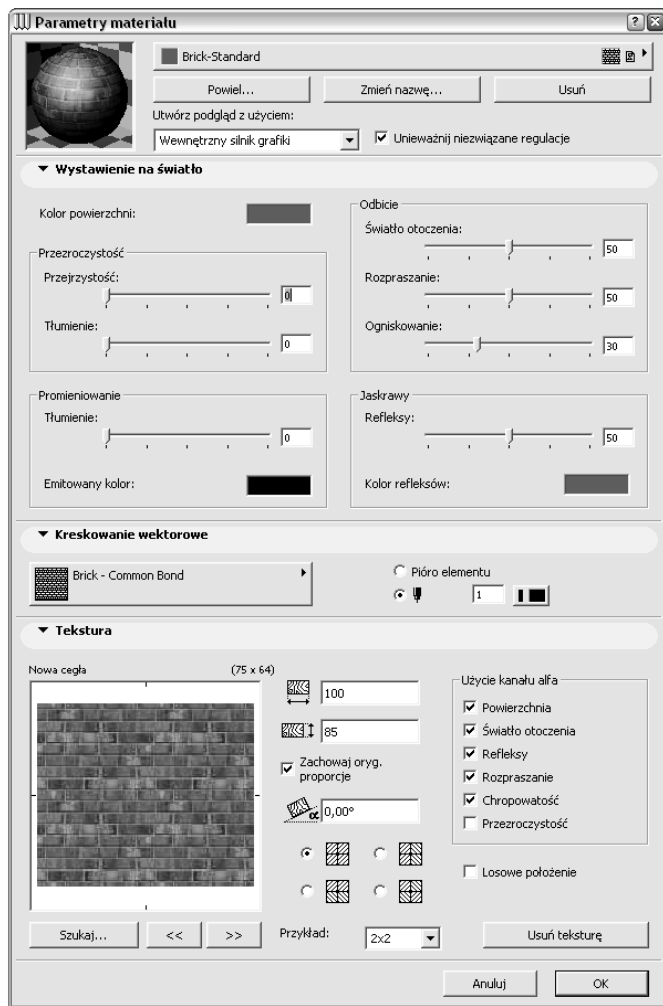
Parametry materiału

Brick-Standard

Powiel...
Zmień nazwę...
Usuń

Utwórz podgląd z użyciem:
Wewnętrzny silnik grafiki
Unieważnij niezwiązane regulacje

▼ Wystawienie na światło

Kolor powierzchni:

Przezroczystość
Przejrzystość: 0
Tłumienie: 0

Odbicie
Światło otoczenia: 50
Rozpraszanie: 50
Ogniskowanie: 30

Promieniowanie
Tłumienie: 0
Emitowany kolor:

Jaskrawy
Refleksy: 50
Kolor refleksów:

▼ Kreskowanie wektorowe

Brick - Common Bond

Pióro elementu
1

▼ Tekstura

Nowa cegła
(75 x 64)

100
85
Zachowaj oryg. proporcje
0,00°

Użycie kanału alfa
Powierzchnia
Światło otoczenia
Refleksy
Rozpraszanie
Chropowatość
Przezroczystość

Losowe położenie

Szukaj...
<<
>>
Przykład:
2x2
Usuń teksturę

Anuluj
OK